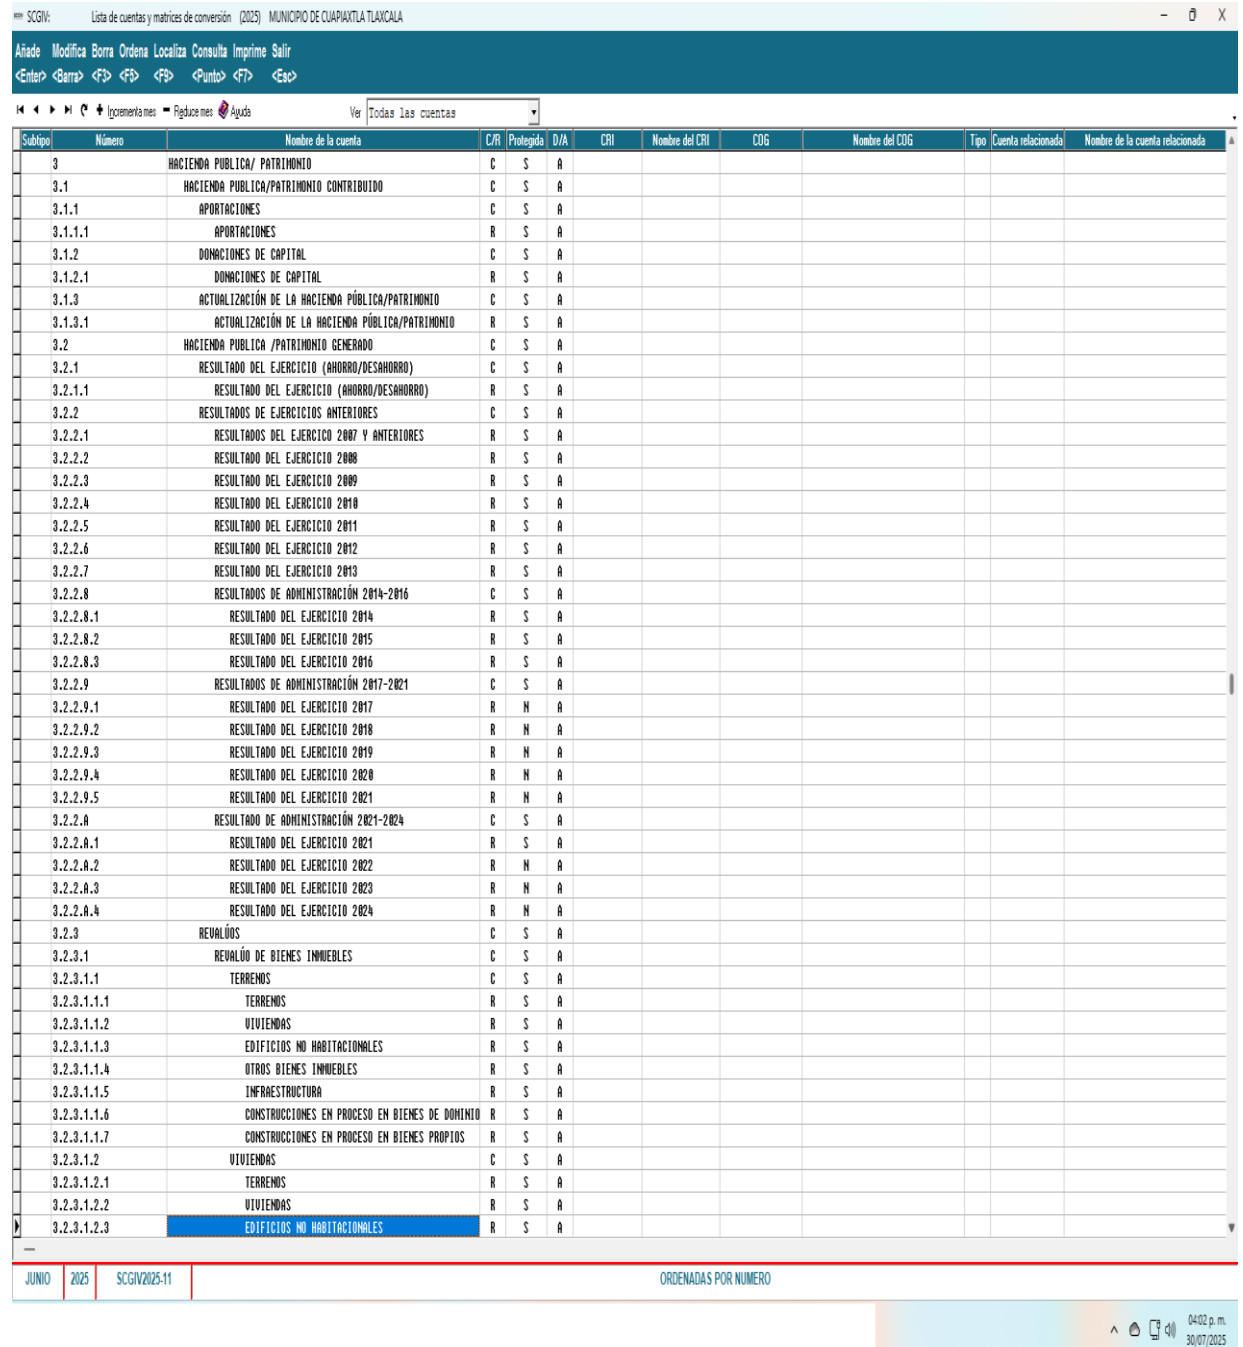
SCGIV: Lista de cuentas y matrices de conversión (2025) MUNICIPIO DE CUAPIAXTLA TLAXCALA

Añade Modifica Borra Ordena Localiza Consulta Imprime Salir
<Enter> <Barra> <F3> <F5> <F9> <Punto> <F7> <Esc>

Incrementa mes Reduce mes Ayuda Ver Todas las cuentas

| Subtipo | Número | Nombre de la cuenta | C/R | Protegida | D/A | CRI | Nombre del CRI | COG | Nombre del COG | Tipo | Cuenta relacionada | Nombre de la cuenta relacionada |
|---|---|---|---|---|---|---|---|---|---|---|---|---|
| | 3 | HACIENDA PUBLICA/ PATRIMONIO | C | S | A | | | | | | | |
| | 3.1 | HACIENDA PUBLICA/PATRIMONIO CONTRIBUIDO | C | S | A | | | | | | | |
| | 3.1.1 | APORTACIONES | C | S | A | | | | | | | |
| | 3.1.1.1 | APORTACIONES | R | S | A | | | | | | | |
| | 3.1.2 | DONACIONES DE CAPITAL | C | S | A | | | | | | | |
| | 3.1.2.1 | DONACIONES DE CAPITAL | R | S | A | | | | | | | |
| | 3.1.3 | ACTUALIZACIÓN DE LA HACIENDA PÚBLICA/PATRIMONIO | C | S | A | | | | | | | |
| | 3.1.3.1 | ACTUALIZACIÓN DE LA HACIENDA PÚBLICA/PATRIMONIO | R | S | A | | | | | | | |
| | 3.2 | HACIENDA PUBLICA /PATRIMONIO GENERADO | C | S | A | | | | | | | |
| | 3.2.1 | RESULTADO DEL EJERCICIO (AHORRO/DESAHORRO) | C | S | A | | | | | | | |
| | 3.2.1.1 | RESULTADO DEL EJERCICIO (AHORRO/DESAHORRO) | R | S | A | | | | | | | |
| | 3.2.2 | RESULTADOS DE EJERCICIOS ANTERIORES | C | S | A | | | | | | | |
| | 3.2.2.1 | RESULTADOS DEL EJERCICO 2007 Y ANTERIORES | R | S | A | | | | | | | |
| | 3.2.2.2 | RESULTADO DEL EJERCICIO 2008 | R | S | A | | | | | | | |
| | 3.2.2.3 | RESULTADO DEL EJERCICIO 2009 | R | S | A | | | | | | | |
| | 3.2.2.4 | RESULTADO DEL EJERCICIO 2010 | R | S | A | | | | | | | |
| | 3.2.2.5 | RESULTADO DEL EJERCICIO 2011 | R | S | A | | | | | | | |
| | 3.2.2.6 | RESULTADO DEL EJERCICIO 2012 | R | S | A | | | | | | | |
| | 3.2.2.7 | RESULTADO DEL EJERCICIO 2013 | R | S | A | | | | | | | |
| | 3.2.2.8 | RESULTADOS DE ADMINISTRACIÓN 2014-2016 | C | S | A | | | | | | | |
| | 3.2.2.8.1 | RESULTADO DEL EJERCICIO 2014 | R | S | A | | | | | | | |
| | 3.2.2.8.2 | RESULTADO DEL EJERCICIO 2015 | R | S | A | | | | | | | |
| | 3.2.2.8.3 | RESULTADO DEL EJERCICIO 2016 | R | S | A | | | | | | | |
| | 3.2.2.9 | RESULTADOS DE ADMINISTRACIÓN 2017-2021 | C | S | A | | | | | | | |
| | 3.2.2.9.1 | RESULTADO DEL EJERCICIO 2017 | R | N | A | | | | | | | |
| | 3.2.2.9.2 | RESULTADO DEL EJERCICIO 2018 | R | N | A | | | | | | | |
| | 3.2.2.9.3 | RESULTADO DEL EJERCICIO 2019 | R | N | A | | | | | | | |
| | 3.2.2.9.4 | RESULTADO DEL EJERCICIO 2020 | R | N | A | | | | | | | |
| | 3.2.2.9.5 | RESULTADO DEL EJERCICIO 2021 | R | N | A | | | | | | | |
| | 3.2.2.A | RESULTADO DE ADMINISTRACIÓN 2021-2024 | C | S | A | | | | | | | |
| | 3.2.2.A.1 | RESULTADO DEL EJERCICIO 2021 | R | S | A | | | | | | | |
| | 3.2.2.A.2 | RESULTADO DEL EJERCICIO 2022 | R | N | A | | | | | | | |
| | 3.2.2.A.3 | RESULTADO DEL EJERCICIO 2023 | R | N | A | | | | | | | |
| | 3.2.2.A.4 | RESULTADO DEL EJERCICIO 2024 | R | N | A | | | | | | | |
| | 3.2.3 | REVALÚOS | C | S | A | | | | | | | |
| | 3.2.3.1 | REVALÚO DE BIENES INMUEBLES | C | S | A | | | | | | | |
| | 3.2.3.1.1 | TERRENOS | C | S | A | | | | | | | |
| | 3.2.3.1.1.1 | TERRENOS | R | S | A | | | | | | | |
| | 3.2.3.1.1.2 | VIVIENDAS | R | S | A | | | | | | | |
| | 3.2.3.1.1.3 | EDIFICIOS NO HABITACIONALES | R | S | A | | | | | | | |
| | 3.2.3.1.1.4 | OTROS BIENES INMUEBLES | R | S | A | | | | | | | |
| | 3.2.3.1.1.5 | INFRAESTRUCTURA | R | S | A | | | | | | | |
| | 3.2.3.1.1.6 | CONSTRUCCIONES EN PROCESO EN BIENES DE DOMINIO | R | S | A | | | | | | | |
| | 3.2.3.1.1.7 | CONSTRUCCIONES EN PROCESO EN BIENES PROPIOS | R | S | A | | | | | | | |
| | 3.2.3.1.2 | VIVIENDAS | C | S | A | | | | | | | |
| | 3.2.3.1.2.1 | TERRENOS | R | S | A | | | | | | | |
| | 3.2.3.1.2.2 | VIVIENDAS | R | S | A | | | | | | | |
| | 3.2.3.1.2.3 | EDIFICIOS NO HABITACIONALES | R | S | A | | | | | | | |

JUNIO | 2025 | SCGIV2025-11 | ORDENADAS POR NUMERO

04:02 p. m. 30/07/2025